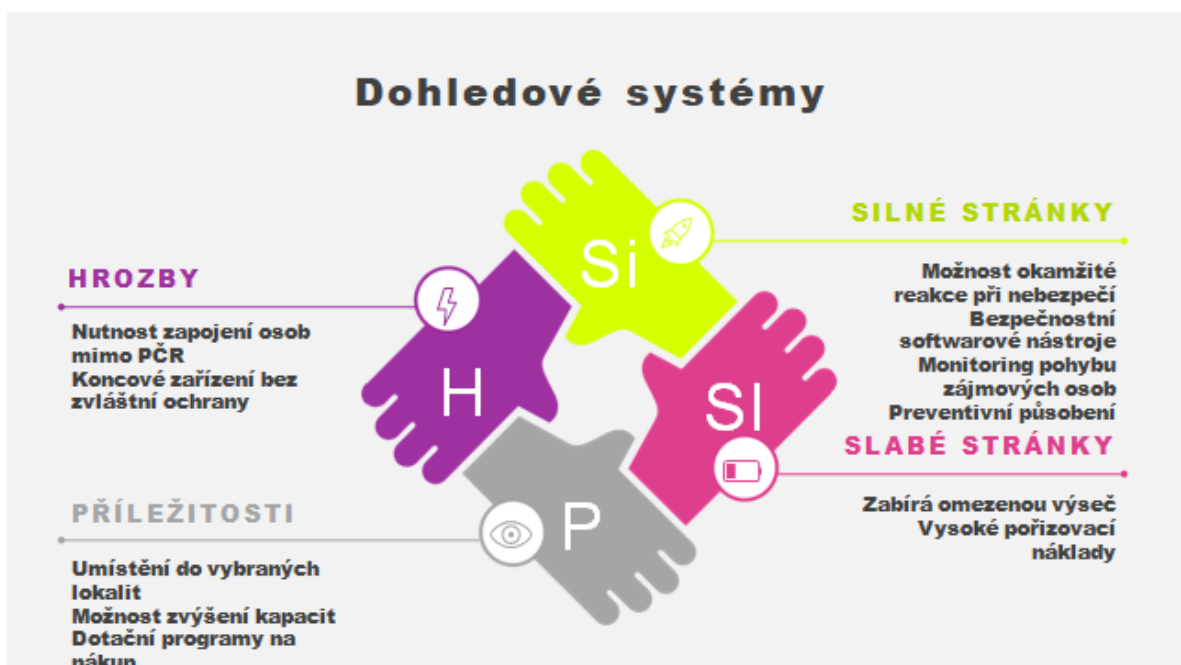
Dohledové systémy

HROZBY

Nutnost zapojení osob mimo PČR
Koncové zařízení bez zvláštní ochrany

Si

SILNÉ STRÁNKY

Možnost okamžité reakce při nebezpečí
Bezpečnostní softwarové nástroje
Monitoring pohybu zájmových osob
Preventivní působení

H

Sl

SLABÉ STRÁNKY

Zabírá omezenou výseč
Vysoké pořizovací náklady

PŘÍLEŽITOSTI

P

Umístění do vybraných lokalit
Možnost zvýšení kapacit
Dotační programy na nákup